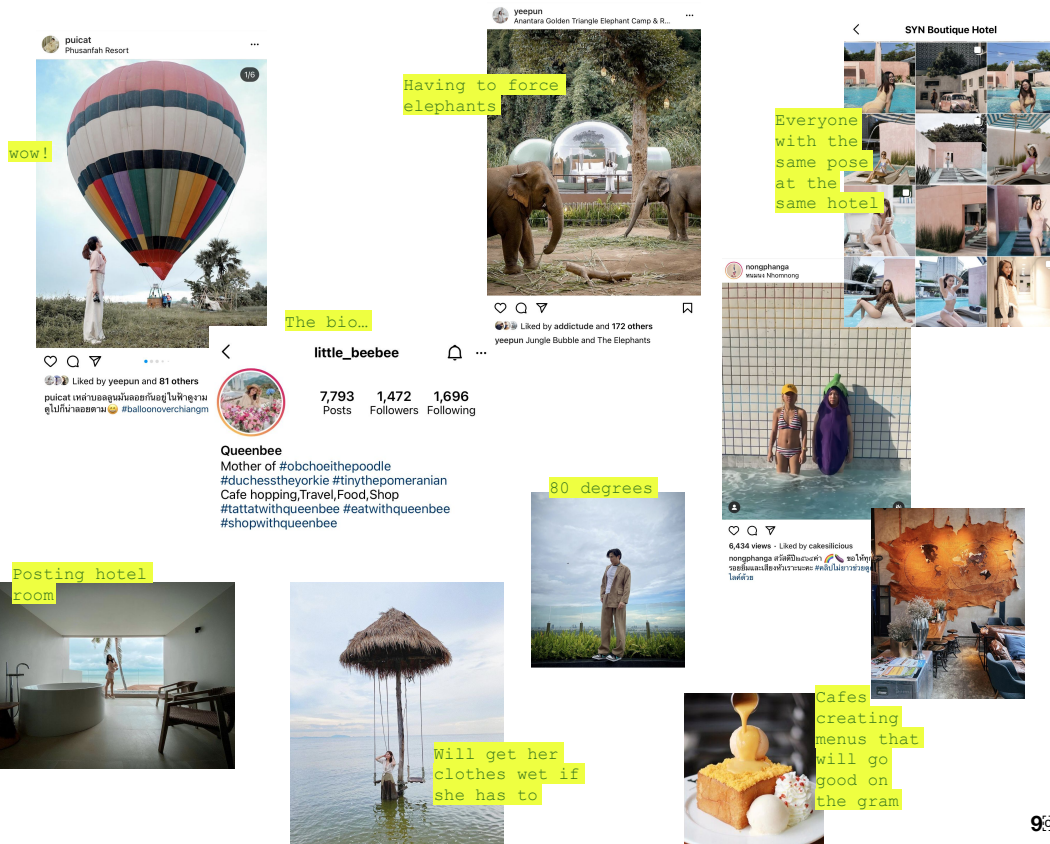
puicat
Phusanfah Resort
...
1/6

wow!

Liked by yeepun and 81 others
puicat เหล่าบอลลูนมันลอยกันอยู่ในฟ้าดูงาม ดูไปก็น่าลอยตาม😄 #balloonoverchiangm

yeepun
Anantara Golden Triangle Elephant Camp & R...
...

Having to force elephants

Liked by addictude and 172 others
yeepun Jungle Bubble and The Elephants

SYN Boutique Hotel

Everyone with the same pose at the same hotel

The bio...

little_beebee
...
7,793
Posts
1,472
Followers
1,696
Following

Queenbee
Mother of #obchoeithepoodle #duchessstheyorkie #tinythepomeranian
Cafe hopping,Travel,Food,Shop
#tattatwithqueenbee #eatwithqueenbee #shopwithqueenbee

nongphanga
หนมผง Nhomnong

6,434 views · Liked by cakesilicious
nongphanga สวัสดีปีมะเองค่า 🌈🍆 ขอให้ทุก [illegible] รอยยิ้มและเสียงหัวเราะนะคะ #คลิปไม่ยาวช่วยดู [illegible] ไลค์ด้วย

80 degrees

Posting hotel room

Will get her clothes wet if she has to

Cafes creating menus that will go good on the gram

9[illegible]